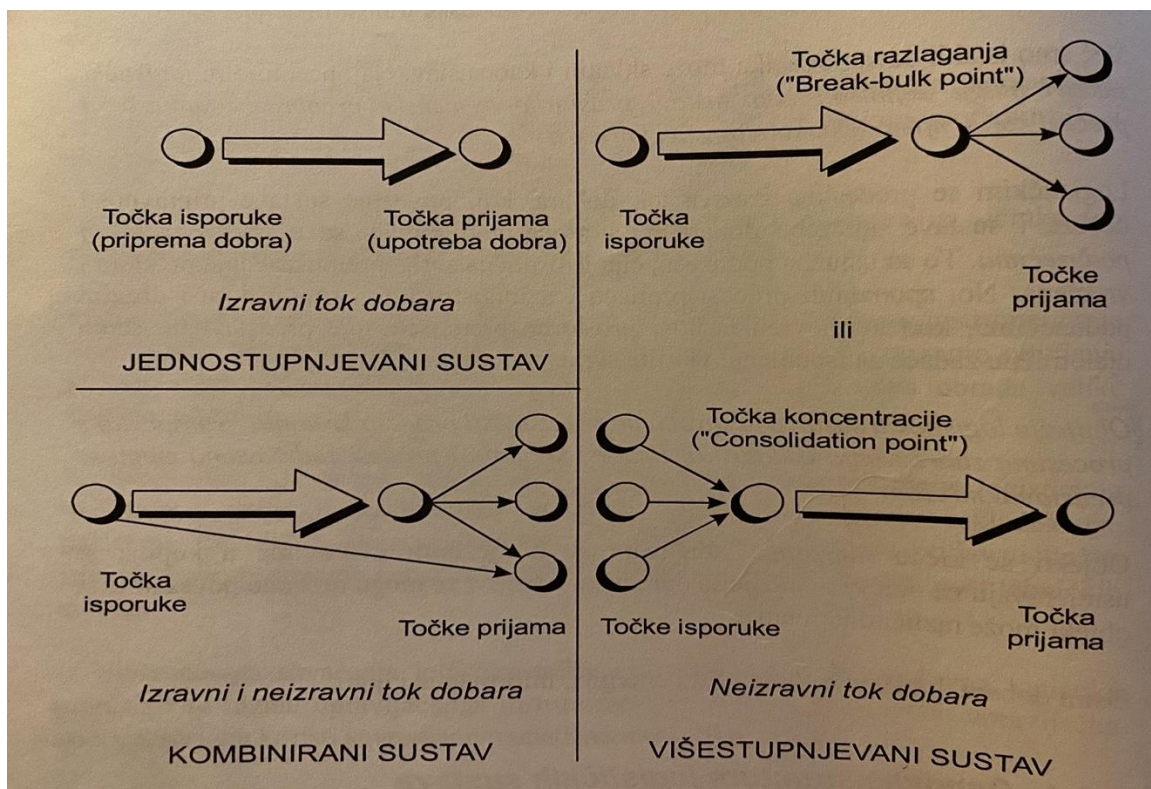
Točka isporuke (priprema dobra)

Točka prijama (upotreba dobra)

Izravni tok dobara

JEDNOSTUPNJEVANI SUSTAV

Točka razlaganja ("Break-bulk point")

Točka isporuke

Točke prijama

ili

Točka isporuke

Točke prijama

Izravni i neizravni tok dobara

KOMBINIRANI SUSTAV

Točka koncentracije ("Consolidation point")

Točke isporuke

Točka prijama

Neizravni tok dobara

VIŠESTUPNJEVANI SUSTAV